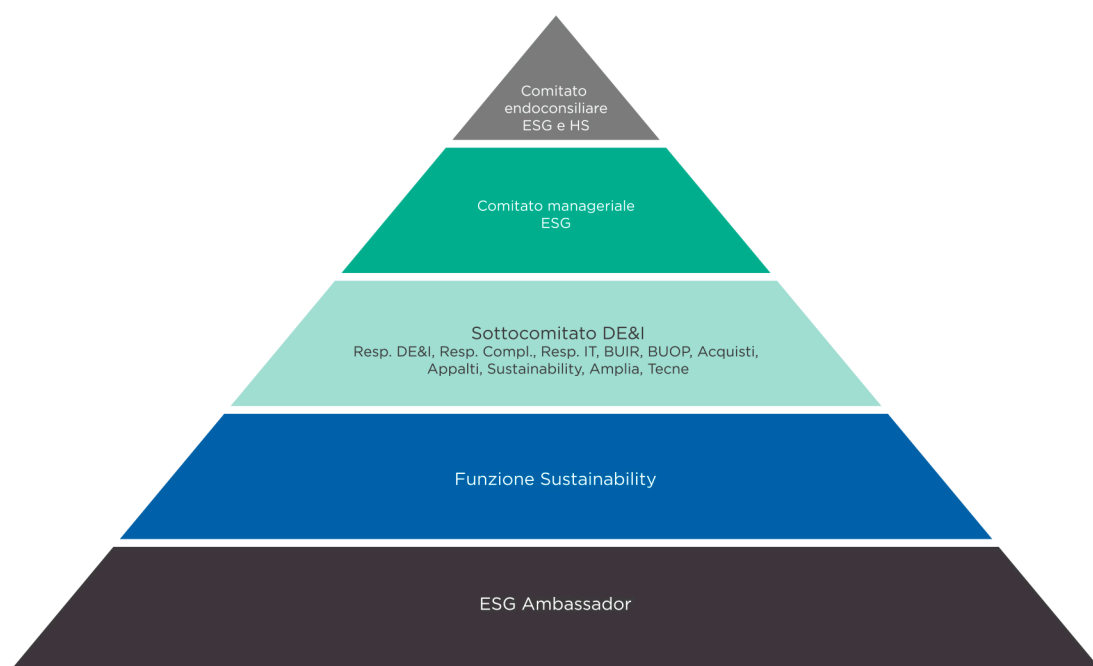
Comitato endoconsiliare ESG e HS

Comitato manageriale ESG

Sottocomitato DE&I
Resp. DE&I, Resp. Compl., Resp. IT, BUIR, BUOP, Acquisti, Appalti, Sustainability, Amplia, Tecne

Funzione Sustainability

ESG Ambassador